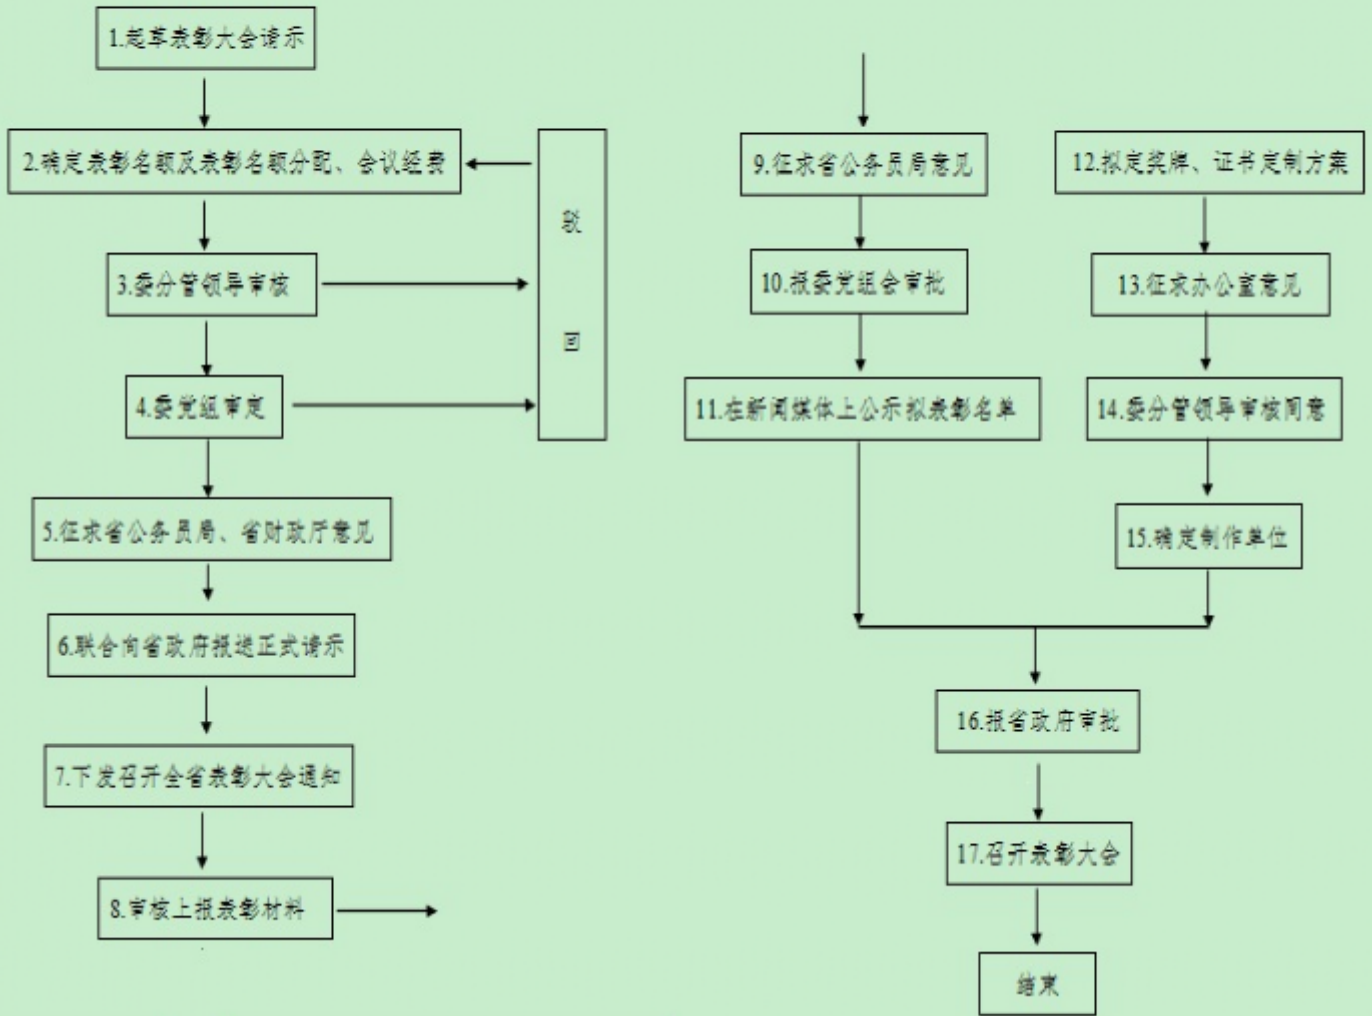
1.起草表彰大会请示

2.确定表彰名额及表彰名额分配、会议经费

驳

回

3.委分管领导审核

4.委党组审定

5.征求省公务员局、省财政厅意见

6.联合向省政府报送正式请示

7.下发召开全省表彰大会通知

8.审核上报表彰材料

9.征求省公务员局意见

10.报委党组会审批

11.在新闻媒体上公示拟表彰名单

12.拟定奖牌、证书定制方案

13.征求办公室意见

14.委分管领导审核同意

15.确定制作单位

16.报省政府审批

17.召开表彰大会

结束